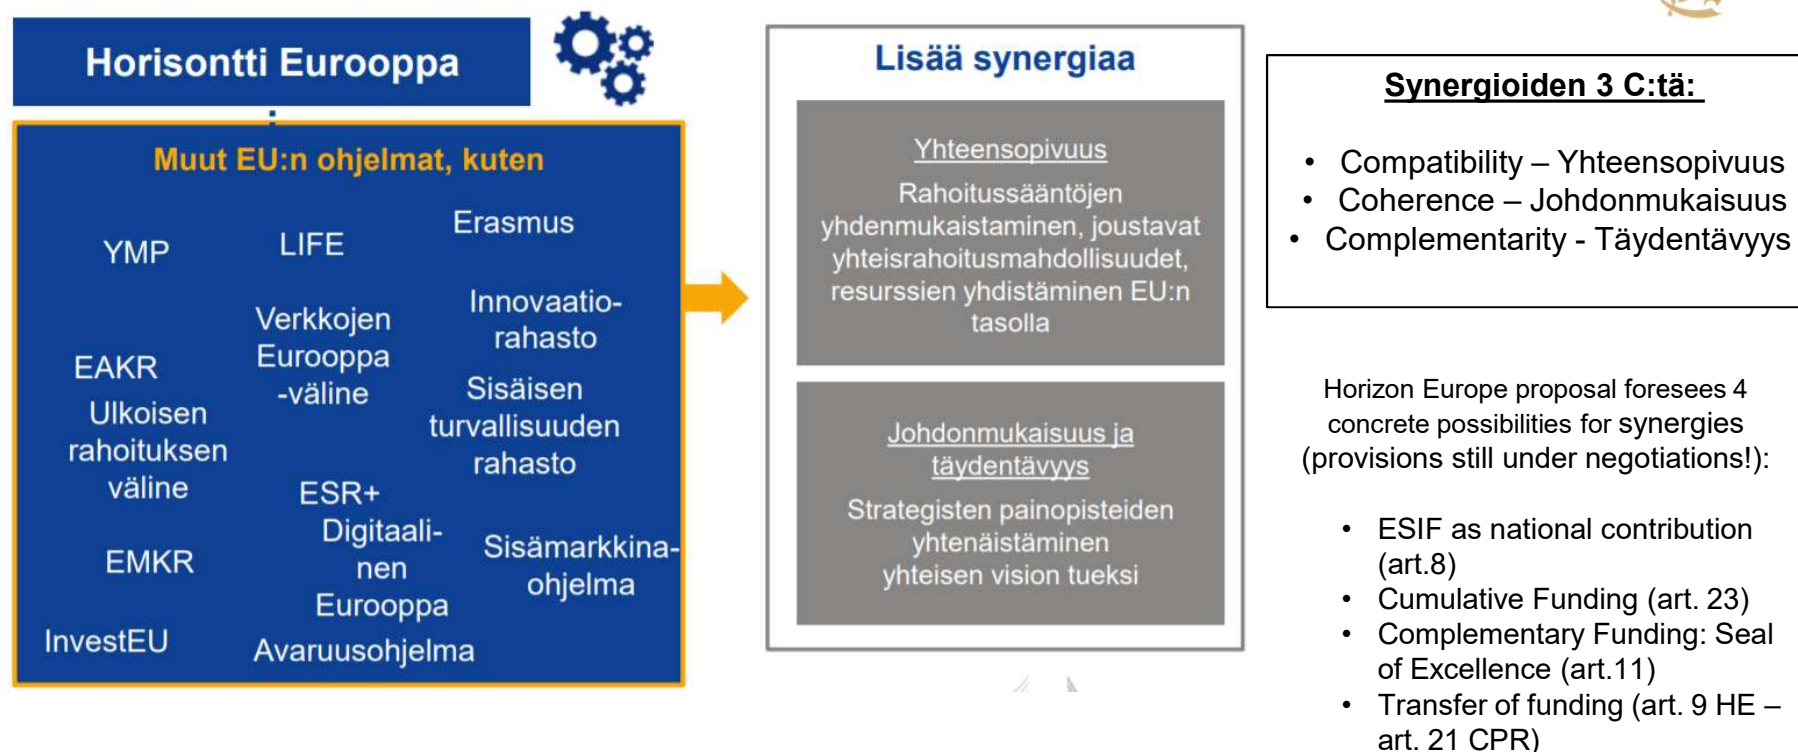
Horisontti Eurooppa

Muut EU:n ohjelmat, kuten

YMP

LIFE

Erasmus

Verkkojen Eurooppa -väline

Innovaatiorahasto

EAKR

Ulkoisen rahoituksen väline

Sisäisen turvallisuuden rahasto

ESR+

Digitaalinen Eurooppa

EMKR

Sisämarkkinaohjelma

InvestEU

Avaruusohjelma

Lisää synergiaa

Yhteensopivuus

Rahoitussääntöjen yhdenmukaistaminen, joustavat yhteisrahoitusmahdollisuudet, resurssien yhdistäminen EU:n tasolla

Johdonmukaisuus ja täydentävyys

Strategisten painopisteiden yhtenäistäminen yhteisen vision tueksi

Synergioiden 3 C:tä:

• Compatibility – Yhteensopivuus
• Coherence – Johdonmukaisuus
• Complementarity - Täydentävyys

Horizon Europe proposal foresees 4 concrete possibilities for synergies (provisions still under negotiations!):

• ESIF as national contribution (art.8)
• Cumulative Funding (art. 23)
• Complementary Funding: Seal of Excellence (art.11)
• Transfer of funding (art. 9 HE – art. 21 CPR)